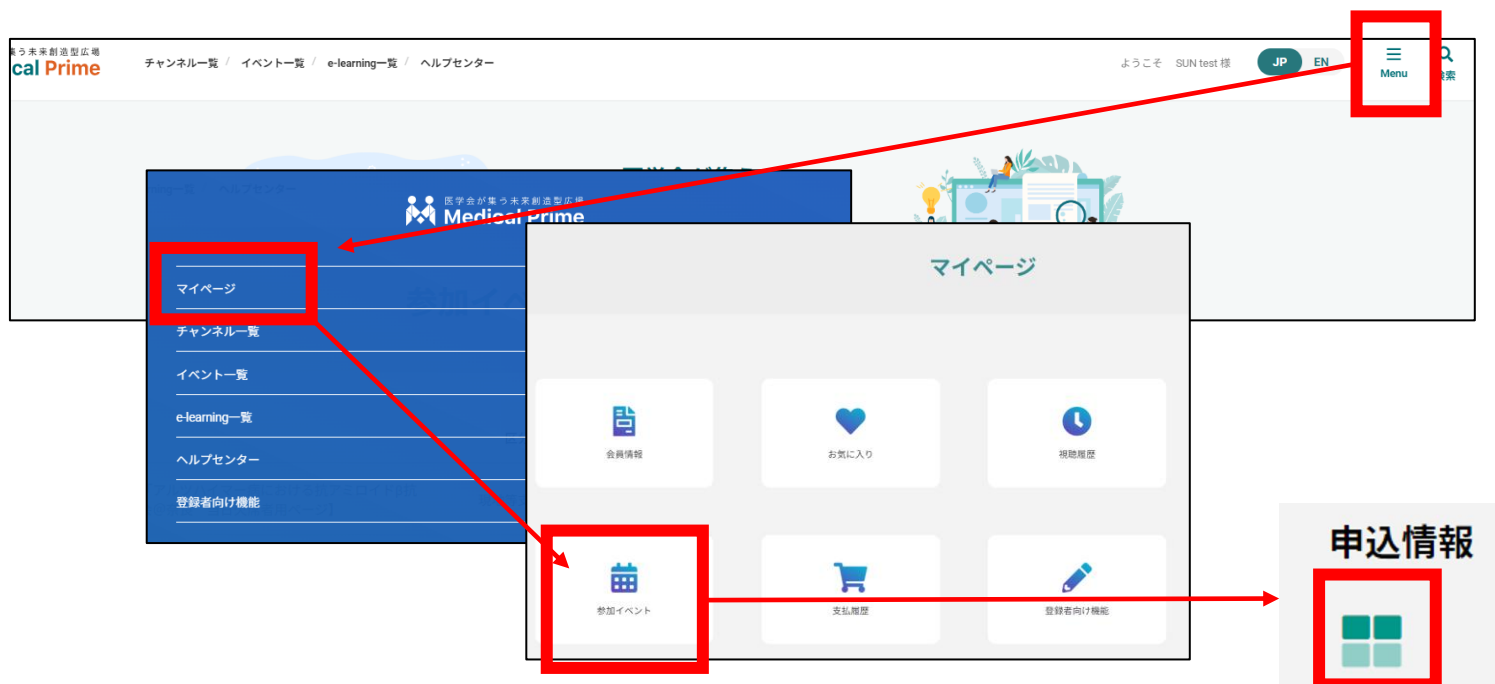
集う未来創造型広場
cal Prime

チャンネル一覧 / イベント一覧 / e-learning一覧 / ヘルプセンター

ようこそ SUN test 様

JP EN

Menu

検索

医学会が集う未来創造型広場
Medical Prime

マイページ

チャンネル一覧

イベント一覧

e-learning一覧

ヘルプセンター

登録者向け機能

マイページ

会員情報

お気に入り

視聴履歴

参加イベント

支払履歴

登録者向け機能

申込情報